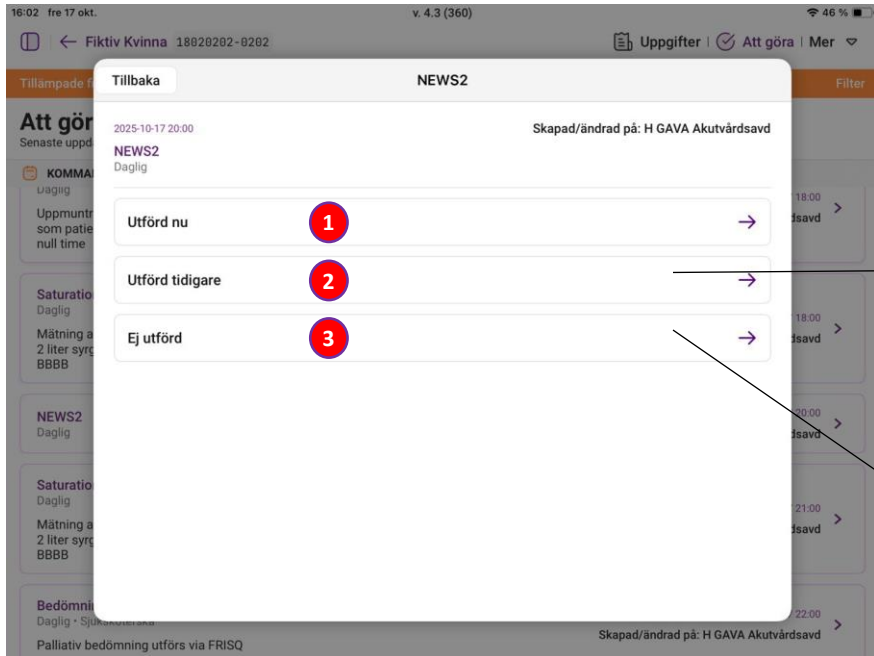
16:02 fre 17 okt.
v. 4.3 (360)
46 %

← Fiktiv Kvinna 18020202-0202
Uppgifter | Att göra | Mer

Tillämpade f
Filter

Att gör
Senaste uppd

KOMMA
Daglig
Uppmuntr
som patie
null time
18:00
dsavd

Saturatio
Daglig
Mätning a
2 liter syrg
BBBB
18:00
dsavd

NEWS2
Daglig
20:00
dsavd

Saturatio
Daglig
Mätning a
2 liter syrg
BBBB
21:00
dsavd

Bedömni
Daglig • Sjuksköterska
Palliativ bedömning utförs via FRISQ
22:00
Skapad/ändrad på: H GAVA Akutvårdsavd

Tillbaka
NEWS2

2025-10-17 20:00
Skapad/ändrad på: H GAVA Akutvårdsavd
NEWS2
Daglig

Utförd nu
1
→

Utförd tidigare
2
→

Ej utförd
3
→